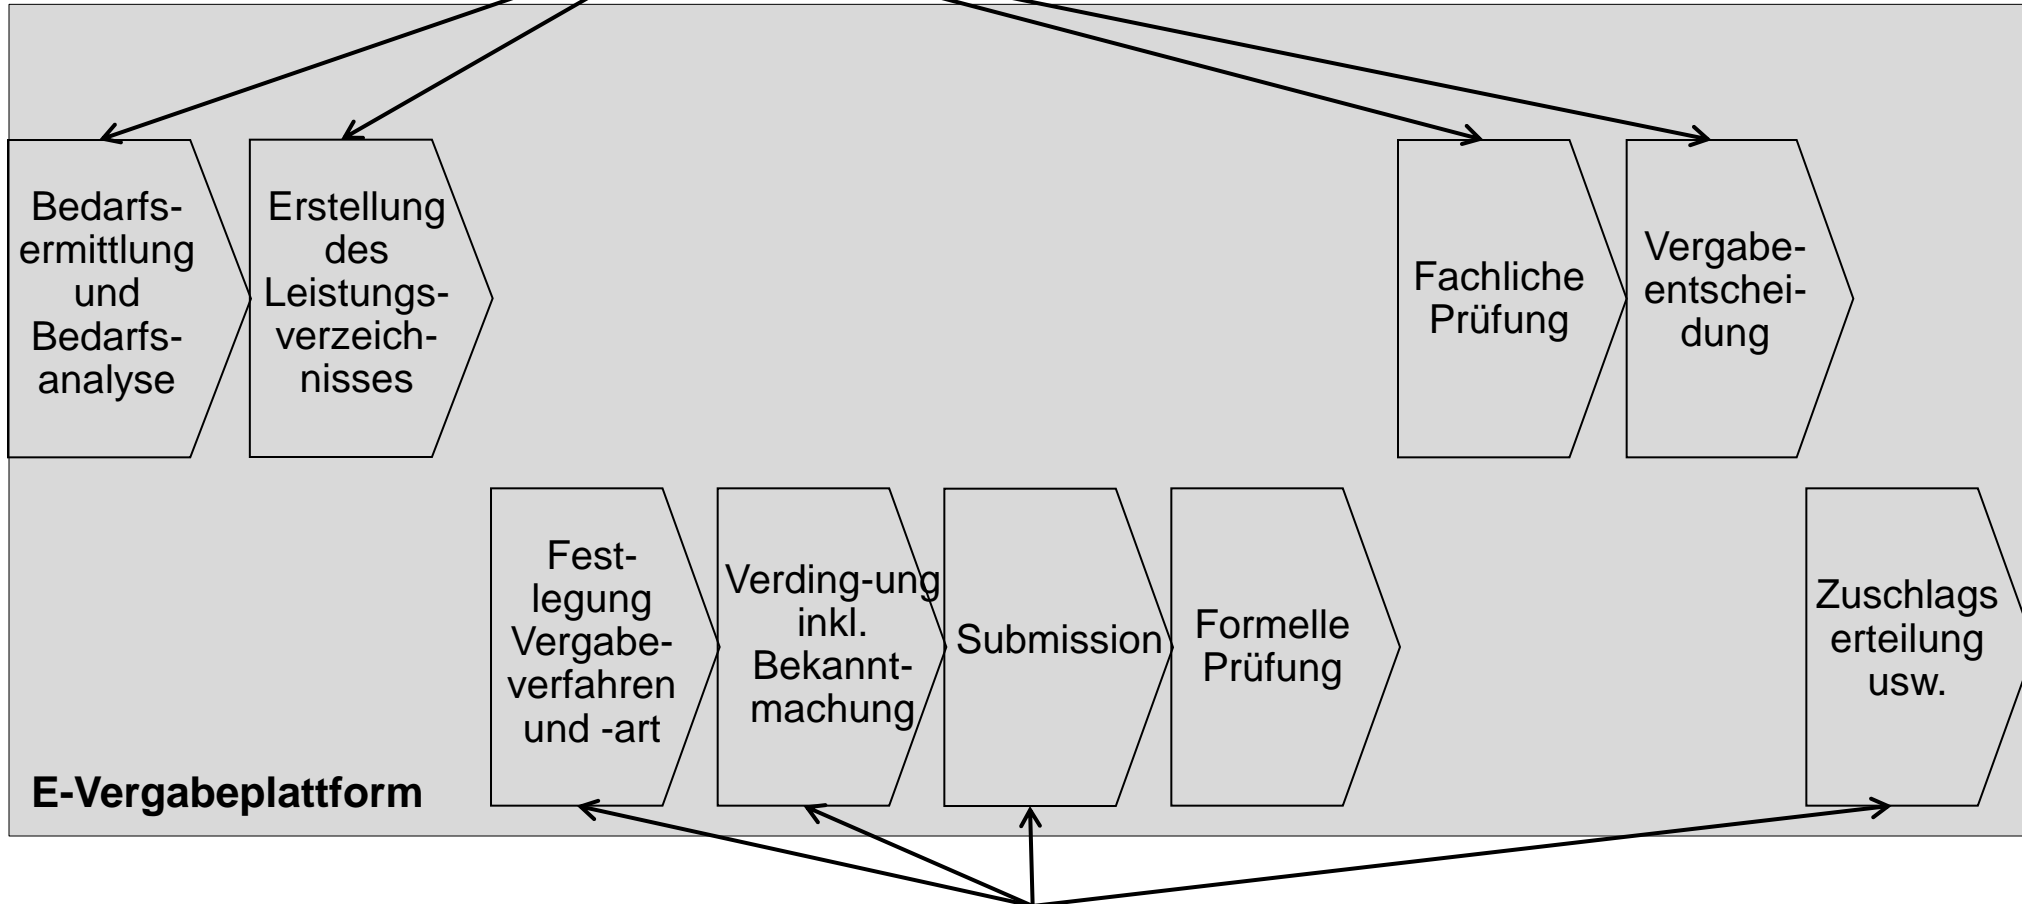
Bedarfsermittlung und Bedarfsanalyse

Erstellung des Leistungsverzeichnisses

Fachliche Prüfung

Vergabeentscheidung

Festlegung Vergabeverfahren und -art

Verding-ung inkl. Bekanntmachung

Submission

Formelle Prüfung

Zuschlagserteilung usw.

E-Vergabeplattform